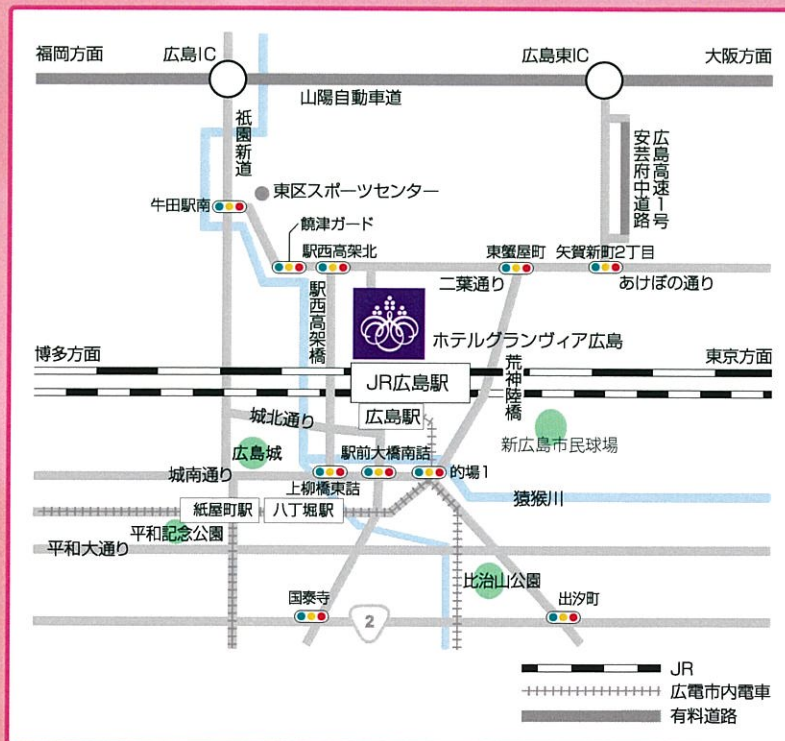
福岡方面
広島IC
広島東IC
大阪方面
山陽自動車道
祇園新道
広島高速1号
安芸府中道路
東区スポーツセンター
牛田駅南
饒津ガード
駅西高架北
東蟹屋町
矢賀新町2丁目
二葉通り
あけぼの通り
駅西高架橋
ホテルグランヴィア広島
博多方面
東京方面
JR広島駅
荒神陸橋
城北通り
広島駅
新広島市民球場
広島城
駅前大橋南詰
的場1
城南通り
上柳橋東詰
猿猴川
紙屋町駅
八丁堀駅
平和記念公園
平和大通り
比治山公園
国泰寺
2
出汐町
JR
広電市内電車
有料道路